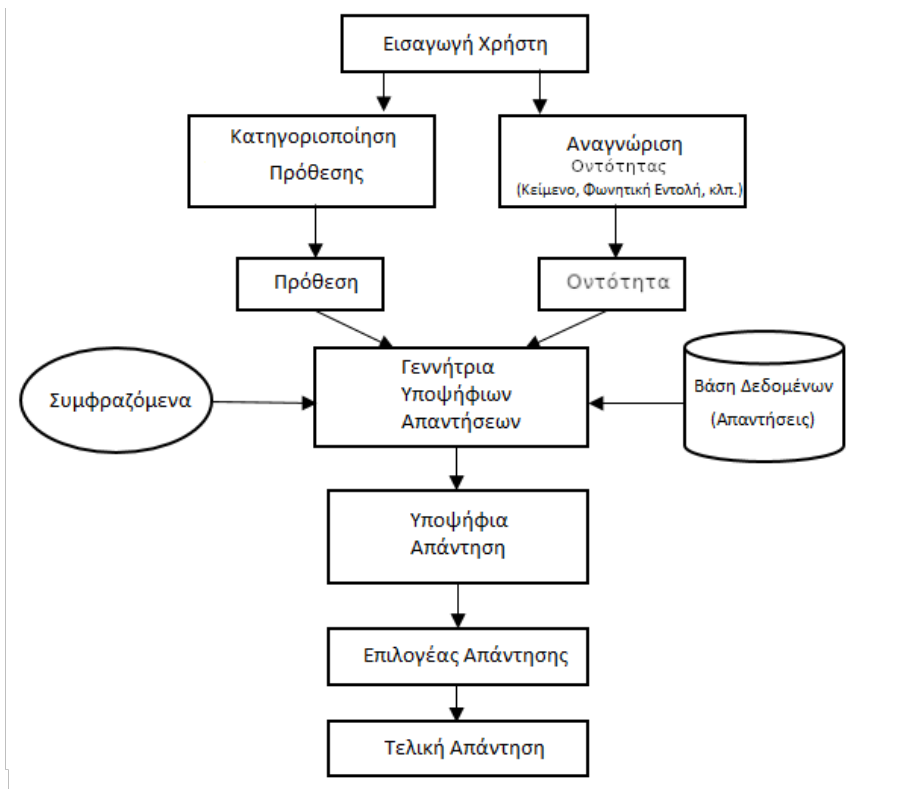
Εισαγωγή Χρήστη

Κατηγοριοποίηση Πρόθεσης

Αναγνώριση Οντότητας (Κείμενο, Φωνητική Εντολή, κλπ.)

Πρόθεση

Οντότητα

Συμφραζόμενα

Γεννήτρια Υποψήφιων Απαντήσεων

Βάση Δεδομένων (Απαντήσεις)

Υποψήφια Απάντηση

Επιλογέας Απάντησης

Τελική Απάντηση